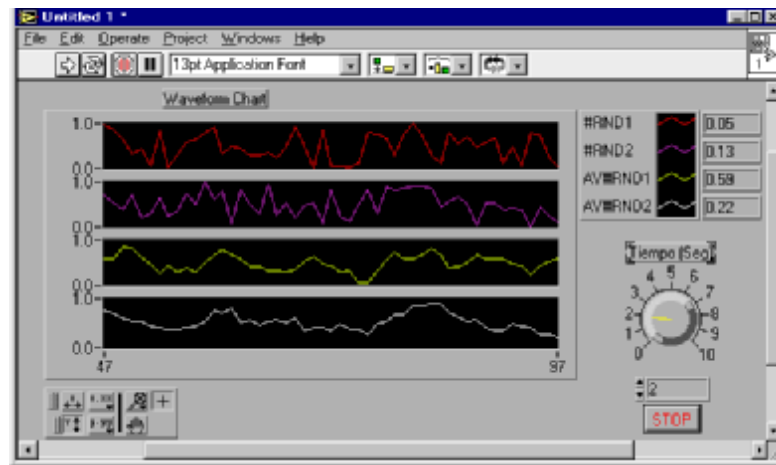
Untitled 1 *

File Edit Operate Project Windows Help

13pt Application Font

Waveform Chart

1.0
0.0
1.0
0.0
1.0
0.0
1.0
0.0
47
97

#RND1 0.05
#RND2 0.13
AV#RND1 0.59
AV#RND2 0.22

Tiempo (Seg)
0 1 2 3 4 5 6 7 8 9 10

2

STOP